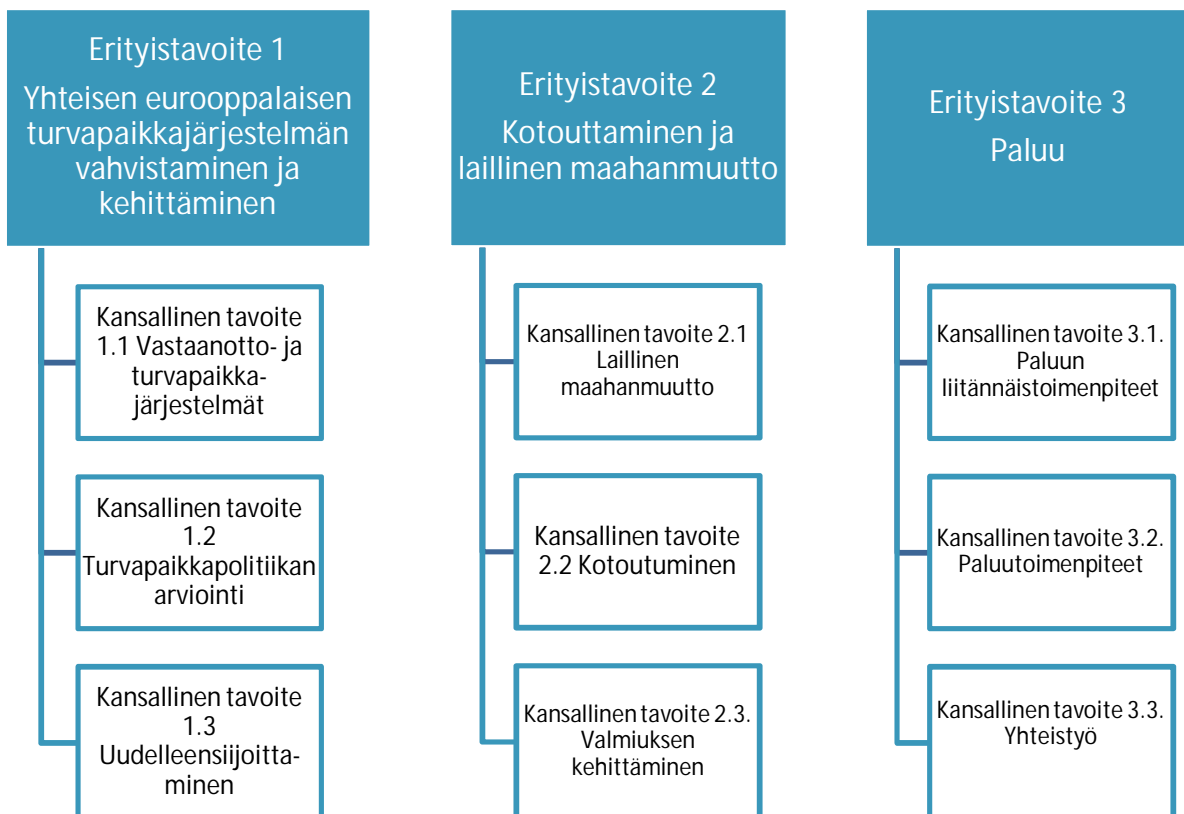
Erityistavoite 1
Yhteisen eurooppalaisen turvapaikkajärjestelmän vahvistaminen ja kehittäminen

Kansallinen tavoite 1.1 Vastaanotto- ja turvapaikka-järjestelmät

Kansallinen tavoite 1.2 Turvapaikkapolitiikan arviointi

Kansallinen tavoite 1.3 Uudelleensijoittaminen

Erityistavoite 2
Kotouttaminen ja laillinen maahanmuutto

Kansallinen tavoite 2.1 Laillinen maahanmuutto

Kansallinen tavoite 2.2 Kotoutuminen

Kansallinen tavoite 2.3. Valmiuksen kehittäminen

Erityistavoite 3
Paluu

Kansallinen tavoite 3.1. Paluun liitännäistoimenpiteet

Kansallinen tavoite 3.2. Paluutoimenpiteet

Kansallinen tavoite 3.3. Yhteistyö